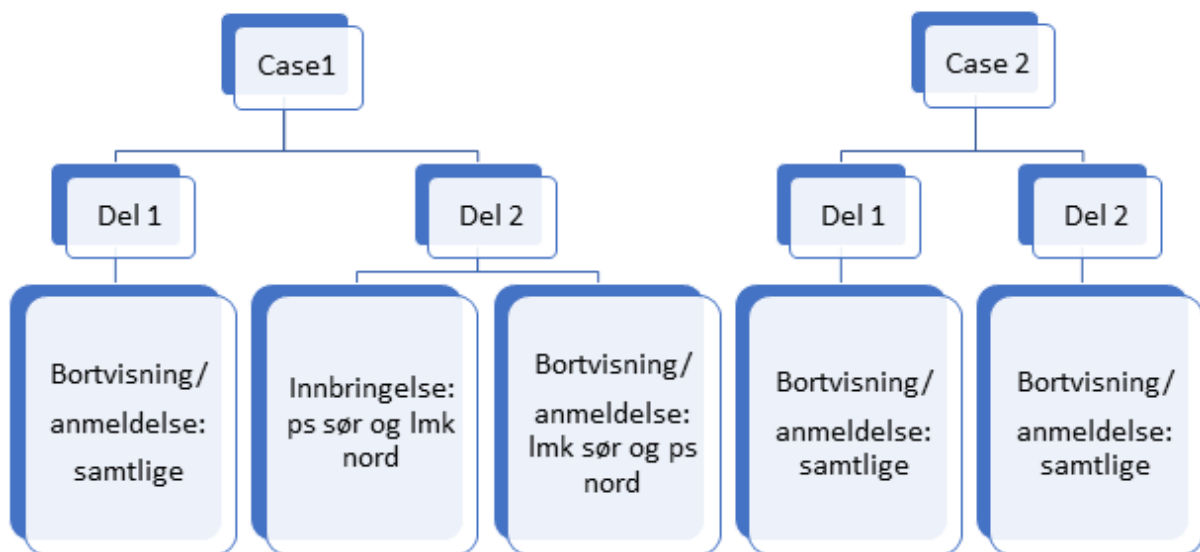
Case1

Del 1

Del 2

Bortvisning/ anmeldelse: samtlige

Innbringelse: ps sør og lmk nord

Bortvisning/ anmeldelse: lmk sør og ps nord

Case 2

Del 1

Del 2

Bortvisning/ anmeldelse: samtlige

Bortvisning/ anmeldelse: samtlige